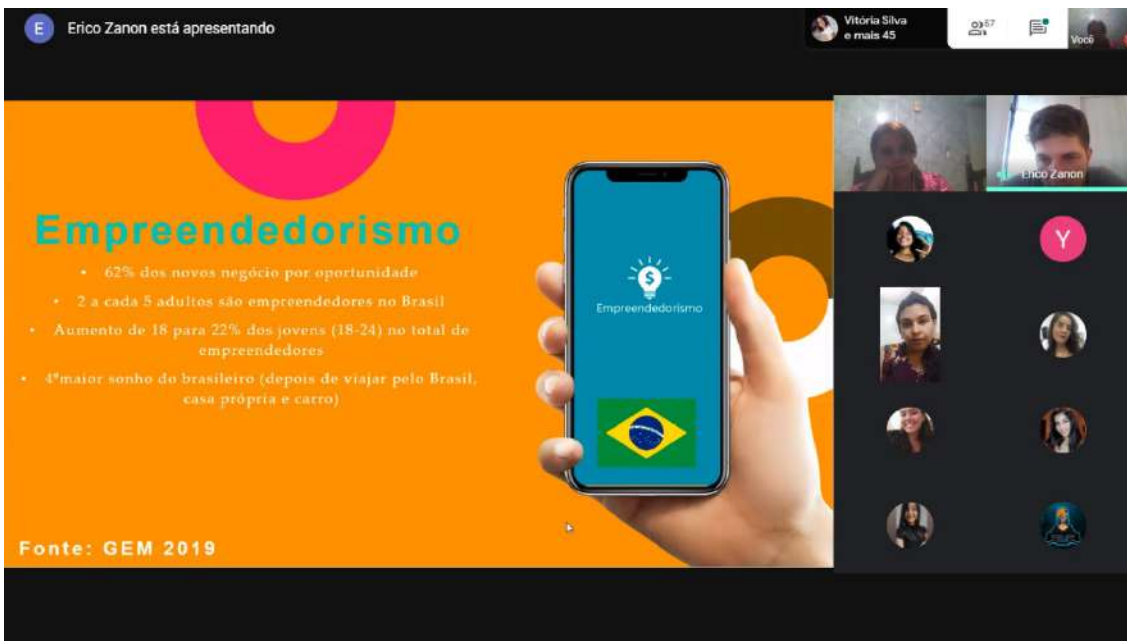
E Erico Zanon está apresentando

Vitória Silva e mais 45

57

Você

Empreendedorismo

• 62% dos novos negócio por oportunidade

• 2 a cada 5 adultos são empreendedores no Brasil

• Aumento de 18 para 22% dos jovens (18-24) no total de empreendedores

• 4ºmaior sonho do brasileiro (depois de viajar pelo Brasil, casa própria e carro)

Empreendedorismo

Fonte: GEM 2019

Erico Zanon

Y